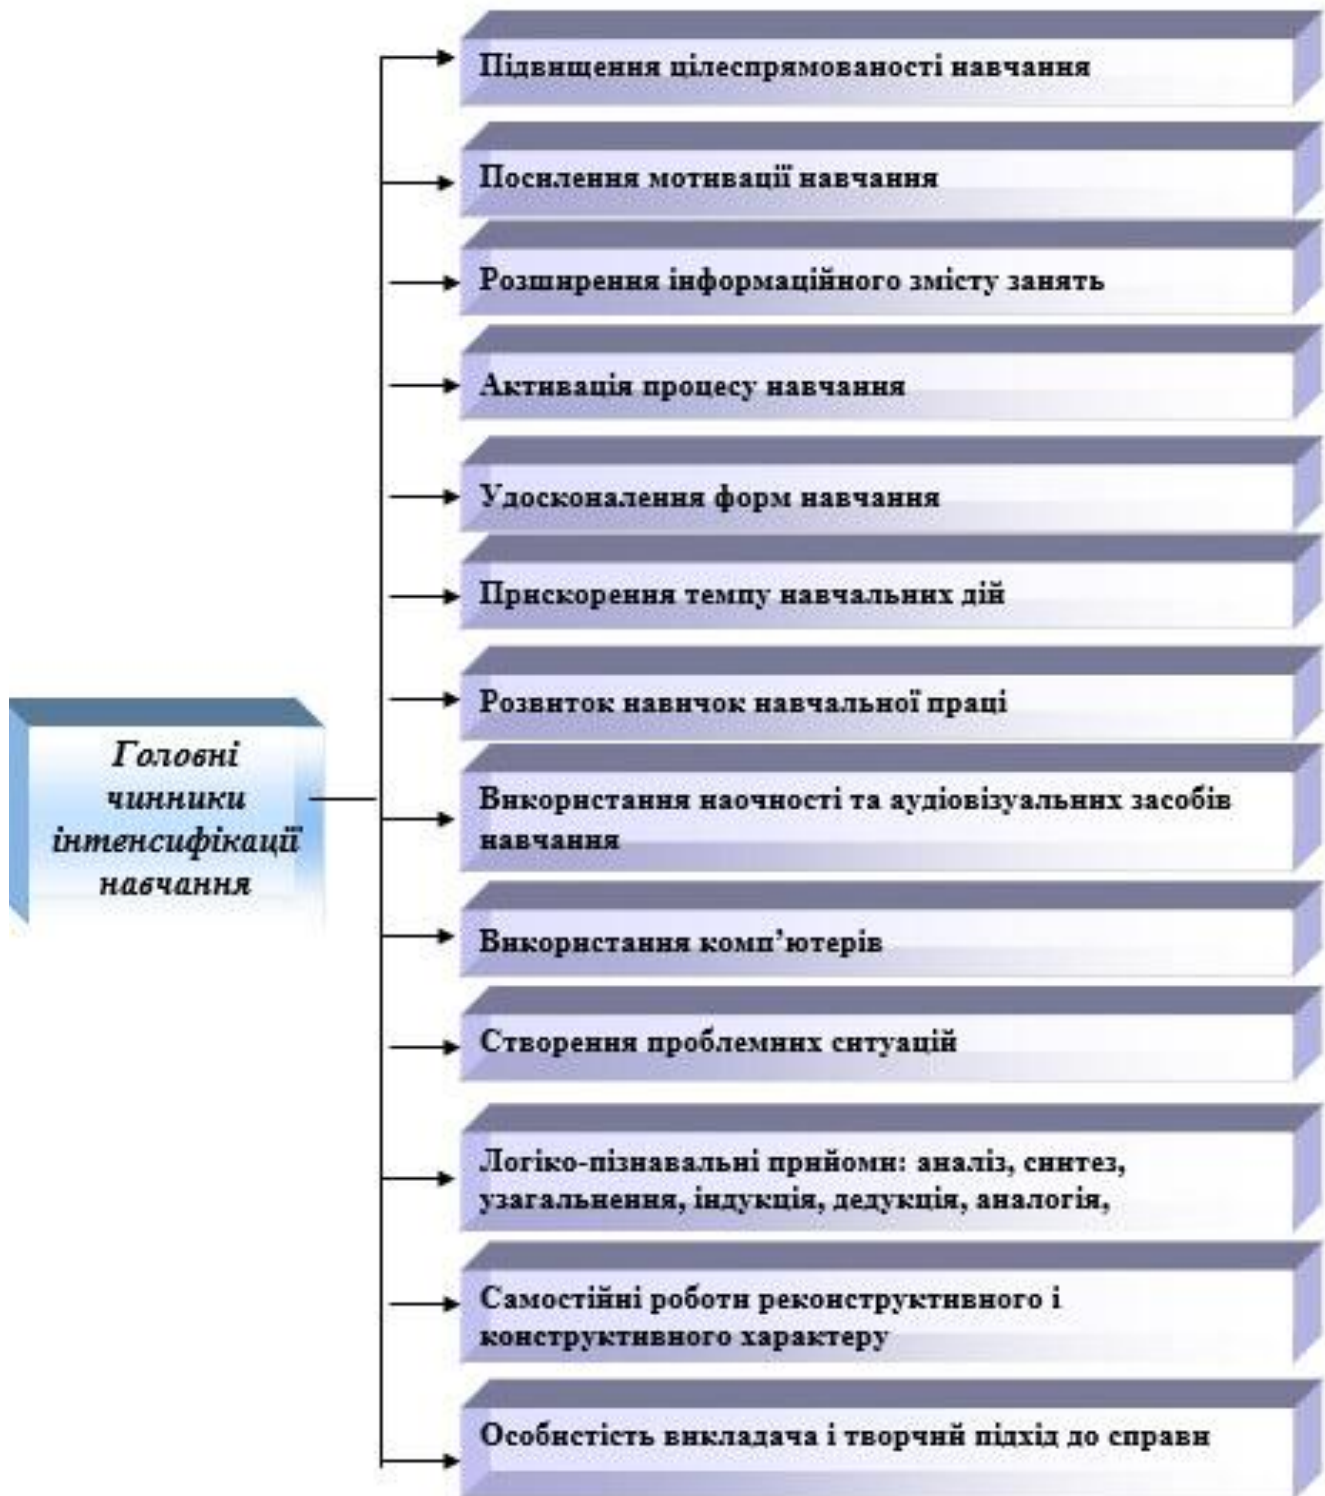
Головні чинники інтенсифікації навчання

Підвищення цілеспрямованості навчання

Посилення мотивації навчання

Розширення інформаційного змісту занять

Активація процесу навчання

Удосконалення форм навчання

Прискорення темпу навчальних дій

Розвиток навичок навчальної праці

Використання наочності та аудіовізуальних засобів навчання

Використання комп'ютерів

Створення проблемних ситуацій

Логіко-пізнавальні прийоми: аналіз, синтез, узагальнення, індукція, дедукція, аналогія,

Самостійні роботи реконструктивного і конструктивного характеру

Особистість викладача і творчий підхід до справи